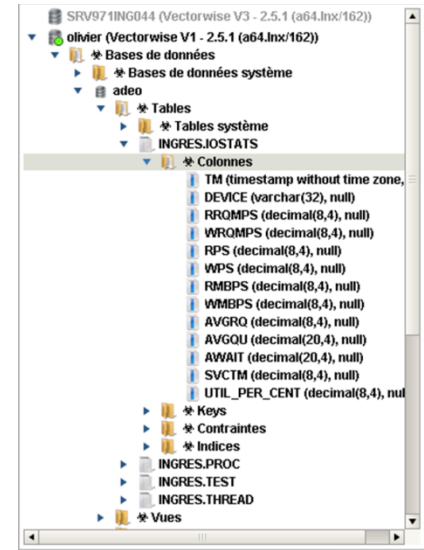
SRV971ING044 (Vectorwise V3 - 2.5.1 (a64.lnx/162))
olivier (Vectorwise V1 - 2.5.1 (a64.lnx/162))
Bases de données
Bases de données système
adeo
Tables
Tables système
INGRES.IOSTATS
Colonnes
TM (timestamp without time zone,
DEVICE (varchar(32), null)
RRQMPS (decimal(8,4), null)
WRQMPS (decimal(8,4), null)
RPS (decimal(8,4), null)
WPS (decimal(8,4), null)
RMBPS (decimal(8,4), null)
WMBPS (decimal(8,4), null)
AVGRQ (decimal(8,4), null)
AVGQU (decimal(20,4), null)
AWAIT (decimal(20,4), null)
SVCTM (decimal(8,4), null)
UTIL_PER_CENT (decimal(8,4), nul
Keys
Contraintes
Indices
INGRES.PROC
INGRES.TEST
INGRES.THREAD
Vues